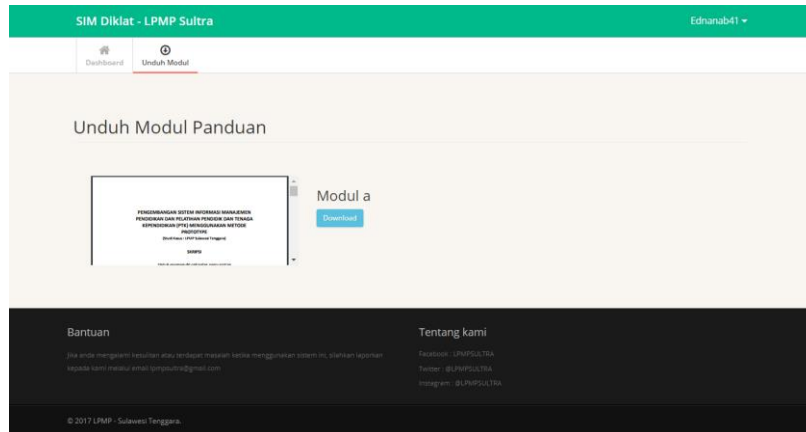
SIM Diklat - LPMP Sultra

Ednanab41

Dashboard

Unduh Modul

Unduh Modul Panduan

PENGEMBANGAN SISTEM INFORMASI MANAJEMEN PENDIDIKAN DAN PELATIHAN PENDIDIK DAN TENAGA KEPENDIDIKAN (PTK) MENGGUNAKAN METODE PROTOTYPE
(Studi Kasus : LPMP Sulawesi Tenggara)

SKRIPSI

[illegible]

Modul a

Download

Bantuan

Jika anda mengalami kesulitan atau terdapat masalah ketika menggunakan sistem ini, silahkan laporkan kepada kami melalui email lpmpsultra@gmail.com

Tentang kami

Facebook : LPMPSULTRA
Twitter : @LPMPSULTRA
Instagram : @LPMPSULTRA

© 2017 LPMP - Sulawesi Tenggara.